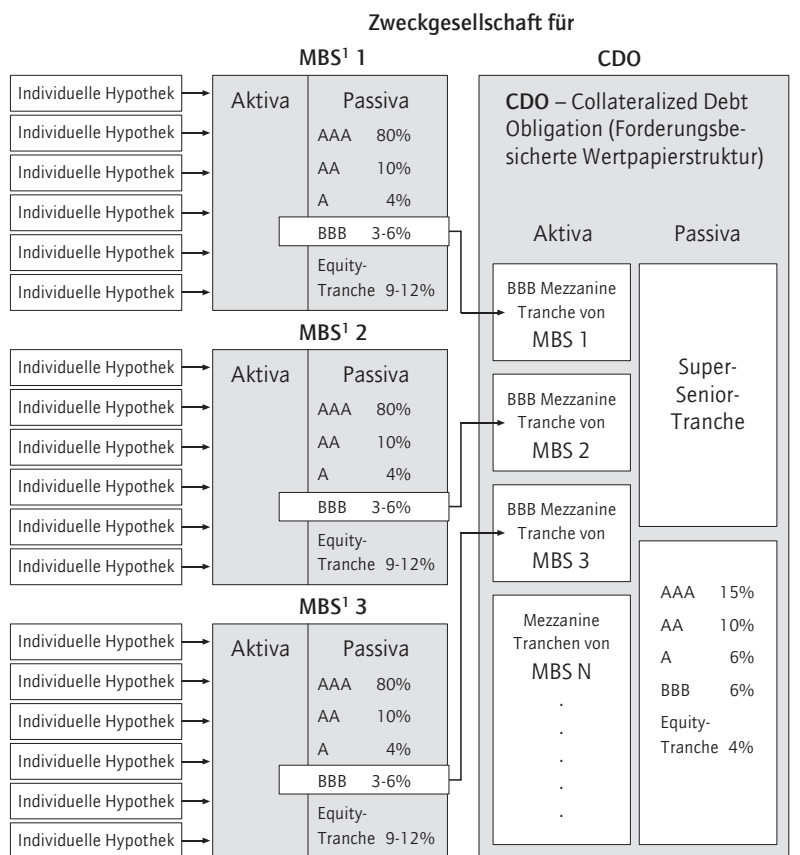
Zweckgesellschaft für

MBS$^1$ 1

CDO

Individuelle Hypothek
Individuelle Hypothek
Individuelle Hypothek
Individuelle Hypothek
Individuelle Hypothek
Individuelle Hypothek

Aktiva

Passiva

AAA 80%
AA 10%
A 4%
BBB 3-6%
Equity-Tranche 9-12%

CDO – Collateralized Debt Obligation (Forderungsbesicherte Wertpapierstruktur)

Aktiva

Passiva

BBB Mezzanine Tranche von MBS 1

Super-Senior-Tranche

MBS$^1$ 2

Individuelle Hypothek
Individuelle Hypothek
Individuelle Hypothek
Individuelle Hypothek
Individuelle Hypothek
Individuelle Hypothek

Aktiva

Passiva

AAA 80%
AA 10%
A 4%
BBB 3-6%
Equity-Tranche 9-12%

BBB Mezzanine Tranche von MBS 2

BBB Mezzanine Tranche von MBS 3

AAA 15%
AA 10%
A 6%
BBB 6%
Equity-Tranche 4%

MBS$^1$ 3

Individuelle Hypothek
Individuelle Hypothek
Individuelle Hypothek
Individuelle Hypothek
Individuelle Hypothek
Individuelle Hypothek

Aktiva

Passiva

AAA 80%
AA 10%
A 4%
BBB 3-6%
Equity-Tranche 9-12%

Mezzanine Tranchen von MBS N
.
.
.
.
.
.